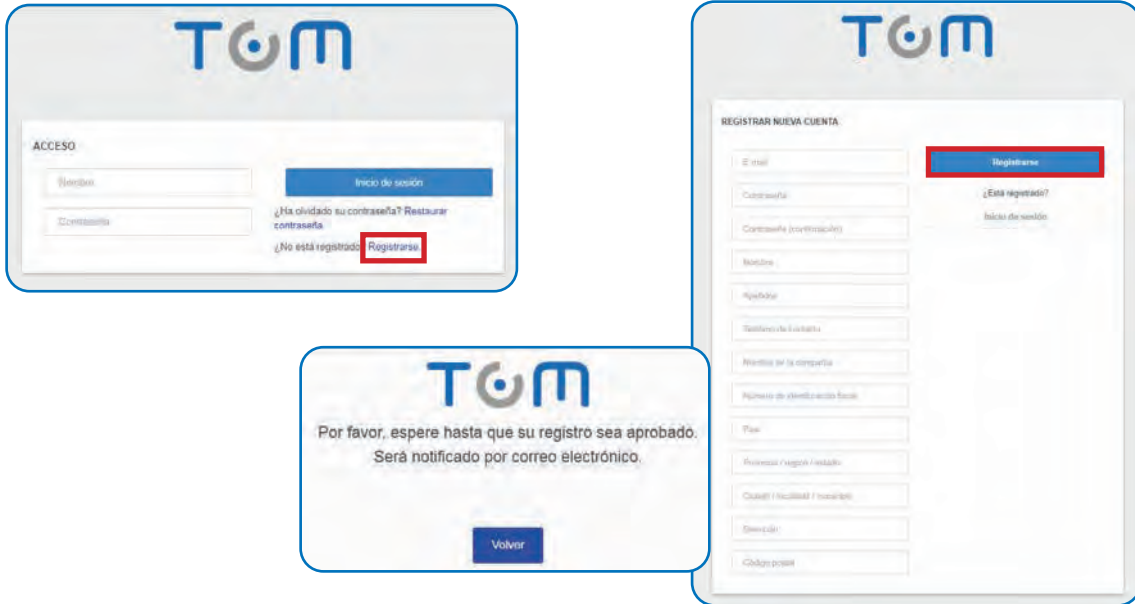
TOM

ACCESO

Nombre

Contraseña

Inicio de sesión

¿Ha olvidado su contraseña? Restaurar contraseña

¿No está registrado? Registrarse

TOM

REGISTRAR NUEVA CUENTA

E-mail

Contraseña

Contraseña (confirmación)

Nombre

Apellidos

Teléfono de contacto

Nombre de la compañía

Número de identificación fiscal

País

Provincia / región / estado

Ciudad / localidad / municipio

Dirección

Código postal

Registrarse

¿Está registrado?

Inicio de sesión

TOM

Por favor, espere hasta que su registro sea aprobado. Será notificado por correo electrónico.

Volver